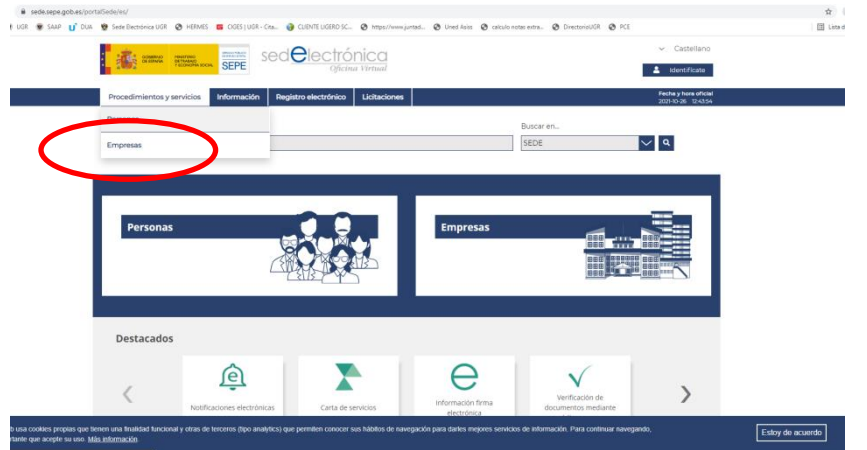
sede.sepe.gob.es/portalSede/es/

UGR SAAP DUA Sede Electrónica UGR HERMES CIGES | UGR - Cita... CLIENTE LIGERO SC... https://www.juntad... Uned Asiss calculo notas extra... DirectorioUGR PCE Lista d

GOBIERNO DE ESPAÑA MINISTERIO DE TRABAJO Y ECONOMÍA SOCIAL SERVICIO PÚBLICO DE EMPLEO ESTATAL SEPE sedelectrónica Oficina Virtual

Castellano

Identifícate

Procedimientos y servicios Información Registro electrónico Licitaciones

Fecha y hora oficial 2021-10-26 12:43:54

Personas

Empresas

Buscar en...

SEDE

Personas

Empresas

Destacados

Notificaciones electrónicas

Carta de servicios

Información firma electrónica

Verificación de documentos mediante

b usa cookies propias que tienen una finalidad funcional y otras de terceros (tipo analytics) que permiten conocer sus hábitos de navegación para darles mejores servicios de información. Para continuar navegando, rtante que acepte su uso. Más información

Estoy de acuerdo